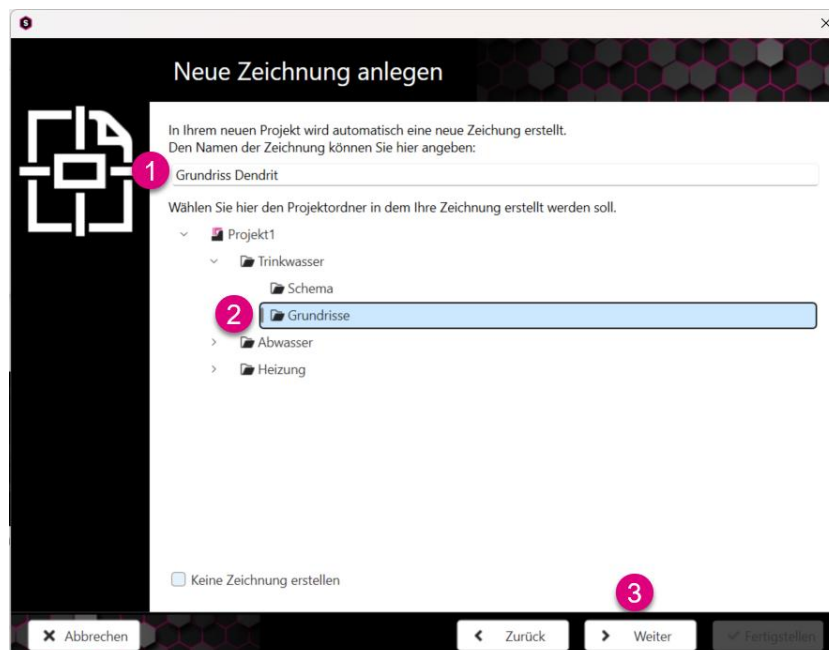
Neue Zeichnung anlegen

In Ihrem neuen Projekt wird automatisch eine neue Zeichung erstellt. Den Namen der Zeichnung können Sie hier angeben:

1

Grundriss Dendrit

Wählen Sie hier den Projektordner in dem Ihre Zeichnung erstellt werden soll.

Projekt1

Trinkwasser

Schema

2

Grundrisse

Abwasser

Heizung

Keine Zeichnung erstellen

3

Abbrechen

Zurück

Weiter

Fertigstellen